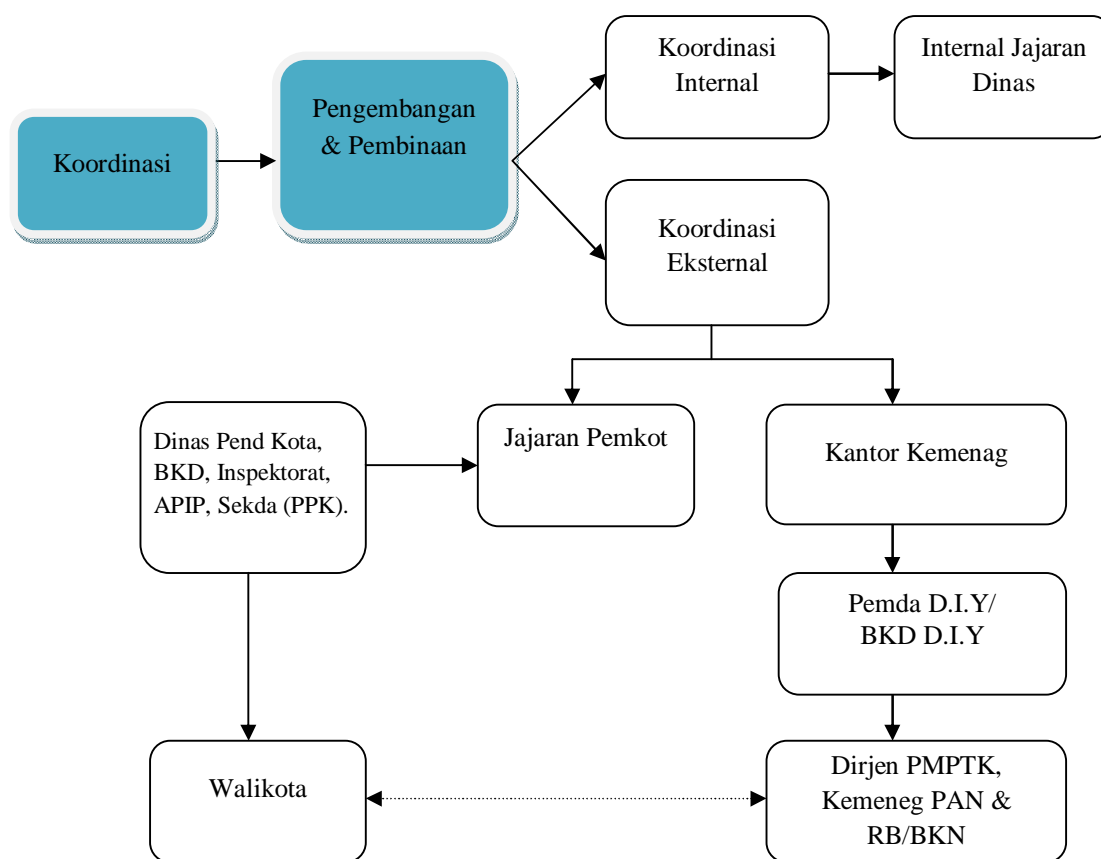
Koordinasi

Pengembangan & Pembinaan

Koordinasi Internal

Internal Jajaran Dinas

Koordinasi Eksternal

Dinas Pend Kota, BKD, Inspektorat, APIP, Sekda (PPK).

Jajaran Pemkot

Kantor Kemenag

Pemda D.I.Y/ BKD D.I.Y

Walikota

Dirjen PMPTK, Kemeneg PAN & RB/BKN